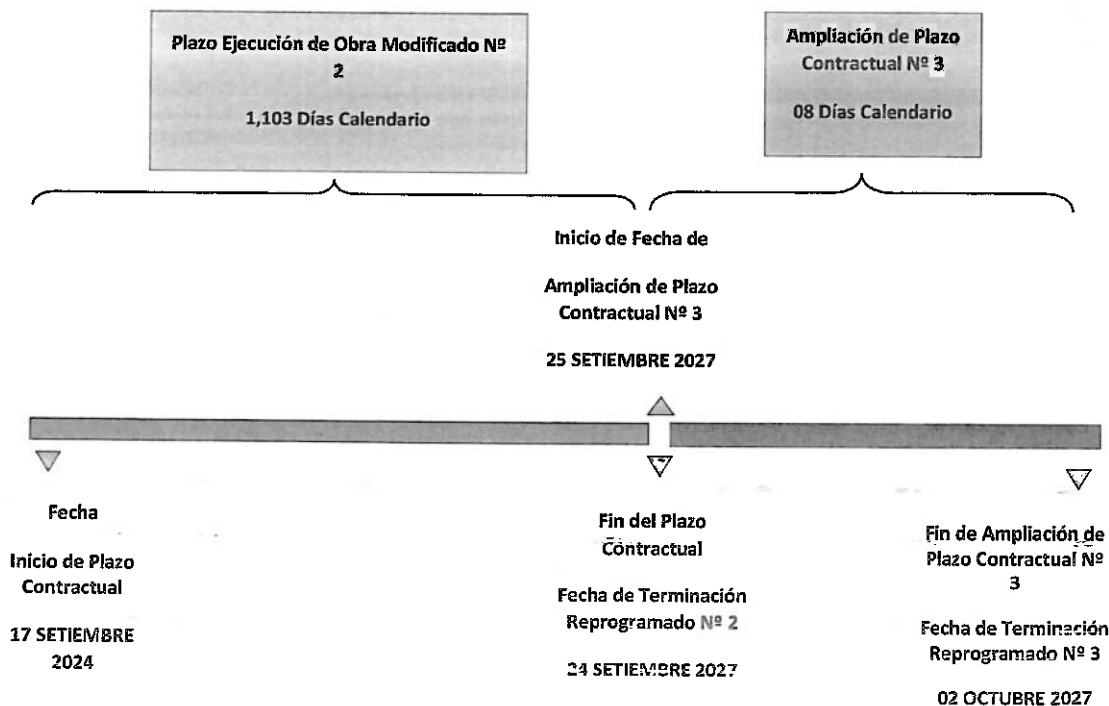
Plazo Ejecución de Obra Modificado Nº 2

1,103 Días Calendario

Ampliación de Plazo Contractual Nº 3

08 Días Calendario

Inicio de Fecha de

Ampliación de Plazo Contractual Nº 3

25 SETIEMBRE 2027

Fecha

Inicio de Plazo Contractual

17 SETIEMBRE 2024

Fin del Plazo Contractual

Fecha de Terminación Reprogramado Nº 2

24 SETIEMBRE 2027

Fin de Ampliación de Plazo Contractual Nº 3

Fecha de Terminación Reprogramado Nº 3

02 OCTUBRE 2027